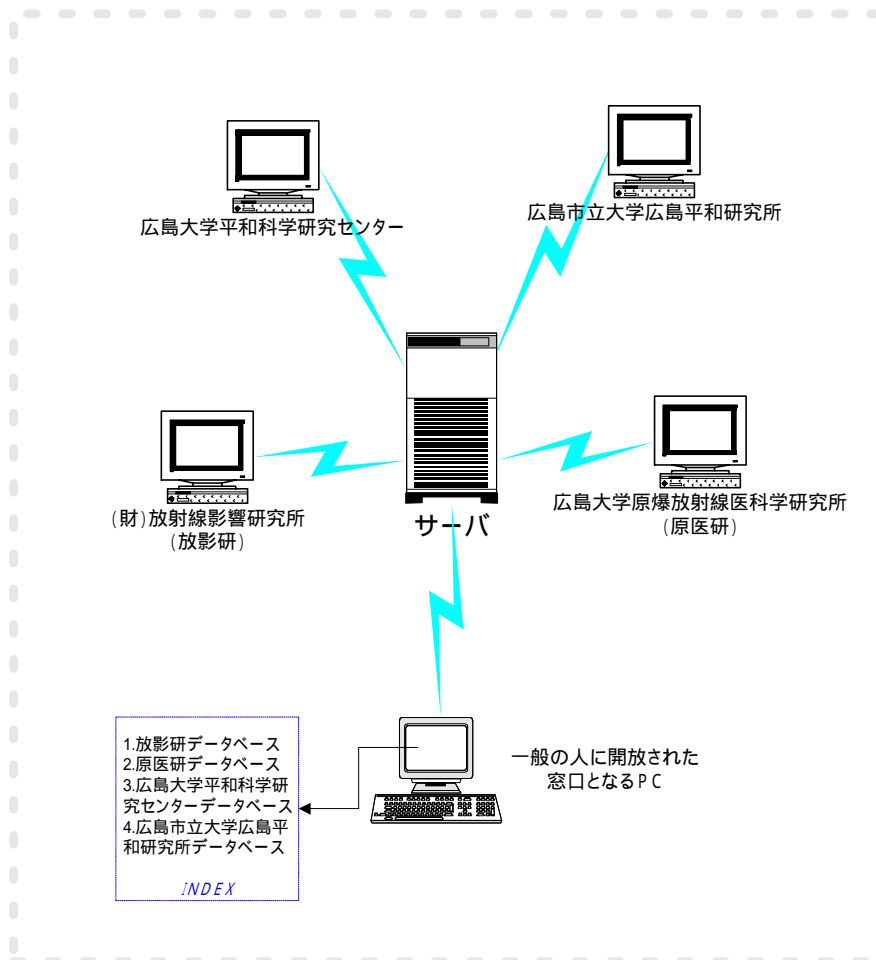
広島大学平和科学研究センター

広島市立大学広島平和研究所

(財)放射線影響研究所
(放影研)

サーバ

広島大学原爆放射線医科学研究所
(原医研)

1.放影研データベース
2.原医研データベース
3.広島大学平和科学研究センターデータベース
4.広島市立大学広島平和研究所データベース

INDEX

一般の人に開放された
窓口となるPC